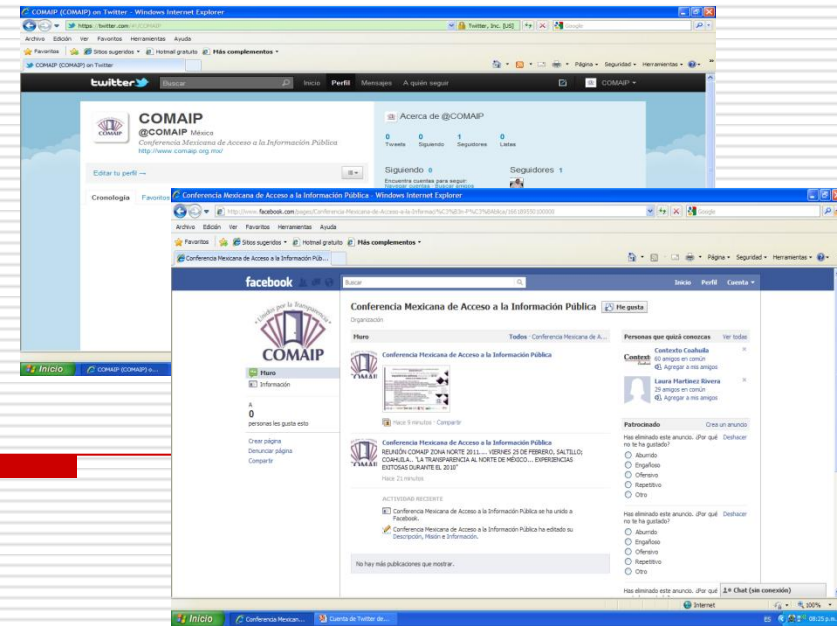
COMAIP (COMAIP) on Twitter - Windows Internet Explorer

https://twitter.com/#!/COMAIP

Twitter, Inc. [US]

Google

Archivo Edición Ver Favoritos Herramientas Ayuda

Favoritos Sitios sugeridos Hotmail gratuito Más complementos

COMAIP (COMAIP) on Twitter

Página Seguridad Herramientas

twitter Buscar Inicio Perfil Mensajes A quién seguir COMAIP

COMAIP
@COMAIP México
Conferencia Mexicana de Acceso a la Información Pública
http://www.comaip.org.mx/

Editar tu perfil →

Cronología Favoritos

Acerca de @COMAIP

0 Tweets 0 Siguiendo 1 Seguidores 0 Listas

Siguiendo 0 Seguidores 1

Encuentra cuentas para seguir: Navegar cuentas · Buscar amigos

Inicio COMAIP (COMAIP) o...

Conferencia Mexicana de Acceso a la Información Pública - Windows Internet Explorer

http://www.facebook.com/pages/Conferencia-Mexicana-de-Acceso-a-la-Informaci%C3%B3n-P%C3%BAblica/

Google

Archivo Edición Ver Favoritos Herramientas Ayuda

Favoritos Sitios sugeridos Hotmail gratuito Más complementos

Conferencia Mexicana de Acceso a la Información Púb...

Página Seguridad Herramientas

facebook Buscar Inicio Perfil Cuenta

Conferencia Mexicana de Acceso a la Información Pública Me gusta

Organización

Unidos por la Transparencia
COMAIP

Muro
Información

0
personas les gusta esto

Crear página
Denunciar página
Compartir

Muro Todos · Conferencia Mexicana de A...

Conferencia Mexicana de Acceso a la Información Pública

Hace 9 minutos · Compartir

Conferencia Mexicana de Acceso a la Información Pública
REUNIÓN COMAIP ZONA NORTE 2011...... VIERNES 25 DE FEBRERO, SALTILLO, COAHUILA... "LA TRANSPARENCIA AL NORTE DE MÉXICO.... EXPERIENCIAS EXITOSAS DURANTE EL 2010"
Hace 21 minutos

ACTIVIDAD RECIENTE

Conferencia Mexicana de Acceso a la Información Pública se ha unido a Facebook.

Conferencia Mexicana de Acceso a la Información Pública ha editado su Descripción, Misión e Información.

No hay más publicaciones que mostrar.

Personas que quizá conozcas Ver todas

Contexto Coahuila
60 amigos en común
Agregar a mis amigos

Laura Martínez Rivera
29 amigos en común
Agregar a mis amigos

Patrocinado Crea un anuncio

Has eliminado este anuncio. ¿Por qué no te ha gustado? Deshacer
Aburrido
Engañoso
Ofensivo
Repetitivo
Otro

Has eliminado este anuncio. ¿Por qué no te ha gustado? Deshacer
Aburrido
Engañoso
Ofensivo
Repetitivo
Otro

Has eliminado este anuncio. ¿Por qué

Chat (sin conexión)

Internet 100%

Inicio Conferencia Mexican... Cuenta de Twitter de...

ES 08:25 p.m.